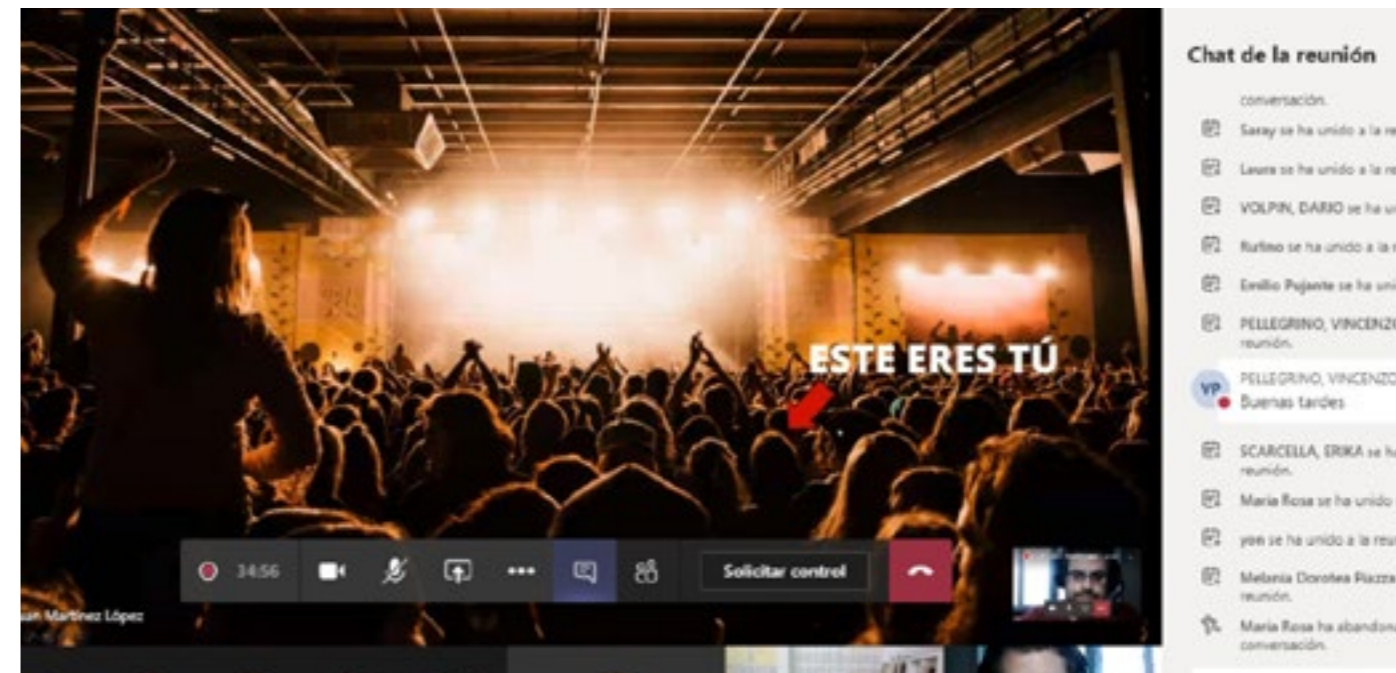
ESTE ERES TÚ

34:56

Solicitar control

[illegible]an Martínez López

Chat de la reunión

conversación.

Sasay se ha unido a la re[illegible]

Laura se ha unido a la re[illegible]

VOLPIN, DARIO se ha u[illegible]

Rufino se ha unido a la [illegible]

Emilio Pujante se ha uni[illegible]

PELLEGRINO, VINCENZ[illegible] reunión.

VP PELLEGRINO, VINCENZ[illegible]
Buenas tardes

SCARCELLA, ERIKA se h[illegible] reunión.

Maria Rosa se ha unido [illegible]

yon se ha unido a la reu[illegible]

Melania Dorotea Piazza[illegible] reunión.

Maria Rosa ha abandona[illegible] conversación.